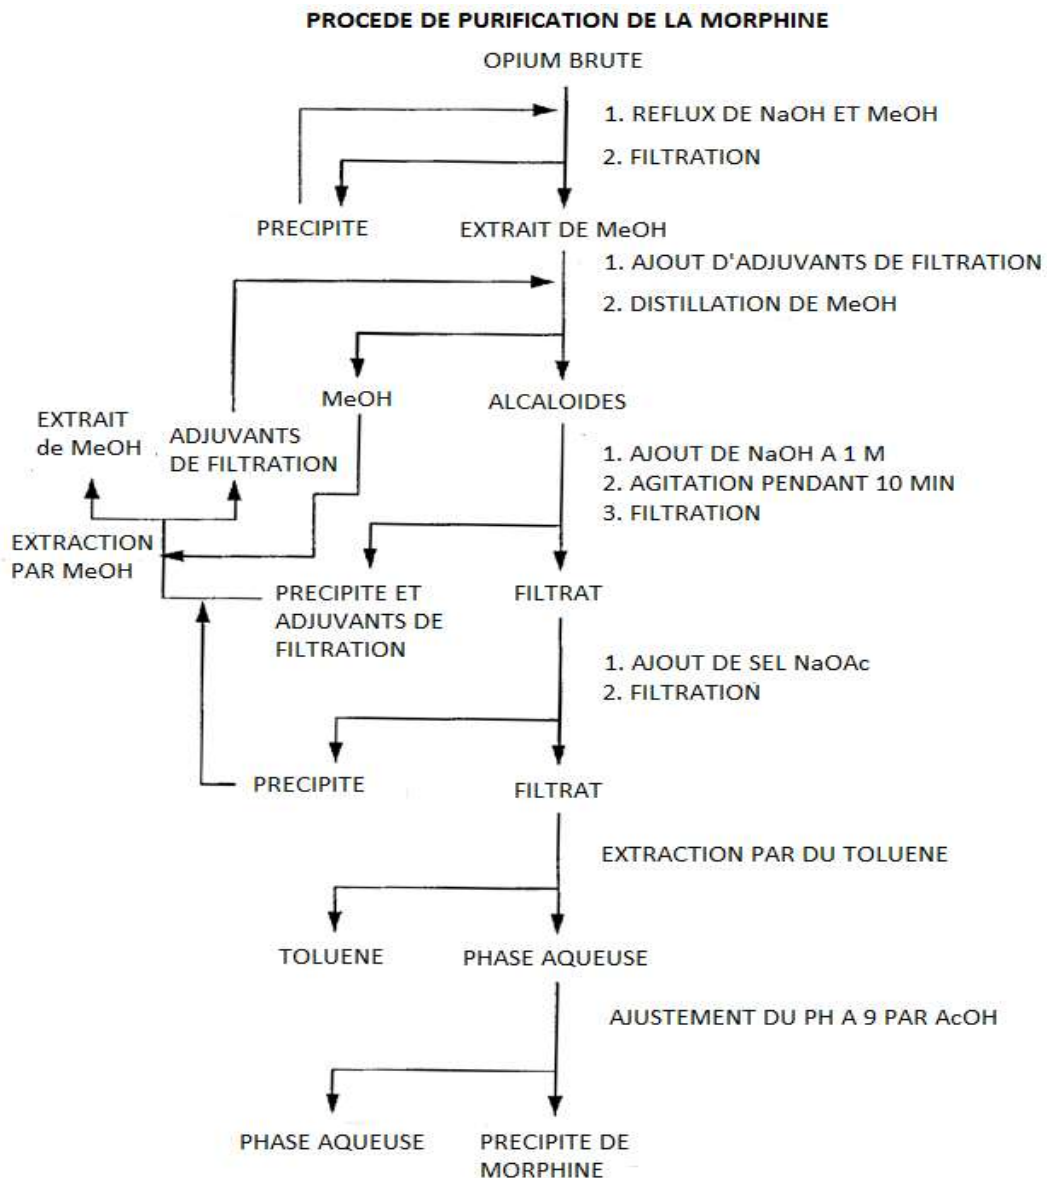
PROCEDE DE PURIFICATION DE LA MORPHINE

OPIUM BRUTE

1. REFLUX DE NaOH ET MeOH
2. FILTRATION

PRECIPITE

EXTRAIT DE MeOH

1. AJOUT D'ADJUVANTS DE FILTRATION
2. DISTILLATION DE MeOH

MeOH

ALCALOIDES

EXTRAIT de MeOH

ADJUVANTS DE FILTRATION

1. AJOUT DE NaOH A 1 M
2. AGITATION PENDANT 10 MIN
3. FILTRATION

EXTRACTION PAR MeOH

PRECIPITE ET ADJUVANTS DE FILTRATION

FILTRAT

1. AJOUT DE SEL NaOAc
2. FILTRATION

PRECIPITE

FILTRAT

EXTRACTION PAR DU TOLUENE

TOLUENE

PHASE AQUEUSE

AJUSTEMENT DU PH A 9 PAR AcOH

PHASE AQUEUSE

PRECIPITE DE MORPHINE